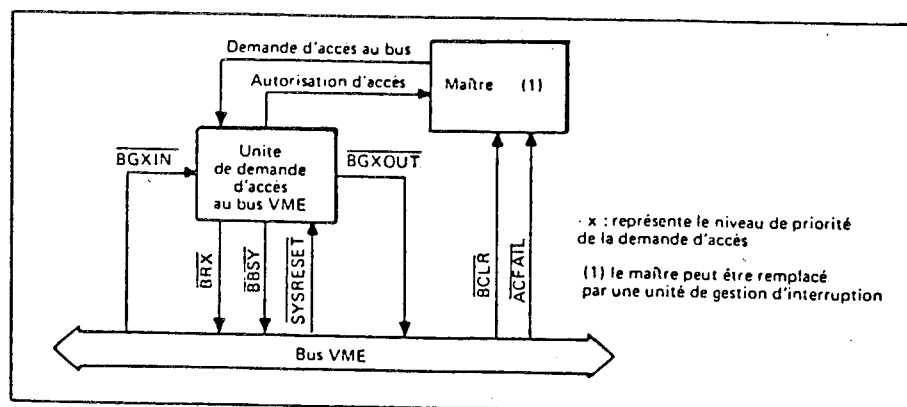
Demande d'acces au bus

Autorisation d'accès

Maître (1)

Unite de demande d'accès au bus VME

$\overline{BGXIN}$

$\overline{BGXOUT}$

$\overline{BRX}$

$\overline{BBSY}$

$\overline{SYSRESET}$

$\overline{BCLR}$

$\overline{ACFAIL}$

x : représente le niveau de priorité de la demande d'accès

(1) le maître peut être remplacé par une unité de gestion d'interruption

Bus VME